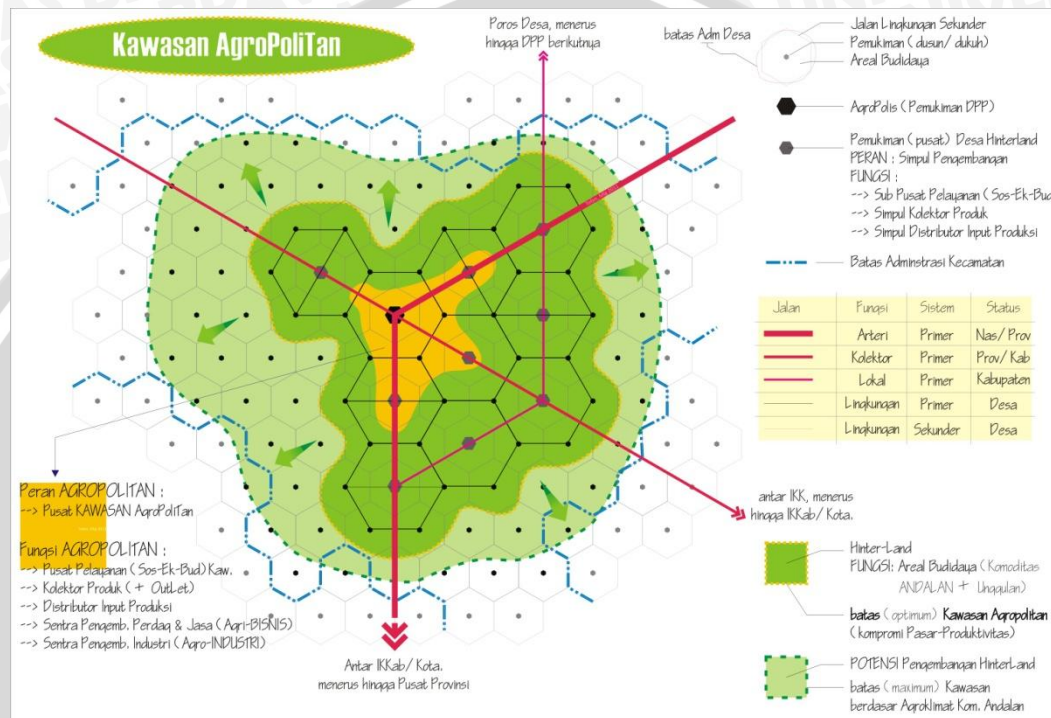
Kawasan AgroPoliTan

Poros Desa, menerus hingga DPP berikutnya

batas Adm Desa

Jalan Lingkungan Sekunder
Pemukiman ( dusun/ dukuh)
Areal Budidaya

AgroPolis ( Pemukiman DPP)

Pemukiman ( pusat) Desa Hinterland
PERAN : Simpul Pengembangan
FUNGSI :
--> Sub Pusat Pelayanan ( Sos-Ek-Bud
--> Simpul Kolektor Produk
--> Simpul Distributor Input Produksi

Batas Adminstrasi Kecamatan

| Jalan | Fungsi | Sistem | Status |
|---|---|---|---|
| | Arteri | Primer | Nas/ Prov |
| | Kolektor | Primer | Prov/ Kab |
| | Lokal | Primer | Kabupaten |
| | Lingkungan | Primer | Desa |
| | Lingkungan | Sekunder | Desa |

Peran AGROPOLITAN :
--> Pusat KAWASAN AgroPolitan

Fungsi AGROPOLITAN :
--> Pusat Pelayanan ( Sos-Ek-Bud) Kaw.
--> Kolektor Produk ( + OutLet)
--> Distributor Input Produksi
--> Sentra Pengemb. Perdag & Jasa ( Agri-BISNIS)
--> Sentra Pengemb. Industri ( Agro-INDUSTRI)

antar IKK, menerus hingga IKKab/ Kota.

Hinter-Land
FUNGSI: Areal Budidaya ( Komoditas ANDALAN + Unggulan)

batas ( optimum) Kawasan Agropolitan ( kompromi Pasar-Produktivitas)

Antar IKKab/ Kota. menerus hingga Pusat Provinsi

POTENSI Pengembangan HinterLand

batas ( maximum) Kawasan berdasar AgroKlimat Kom. Andalan